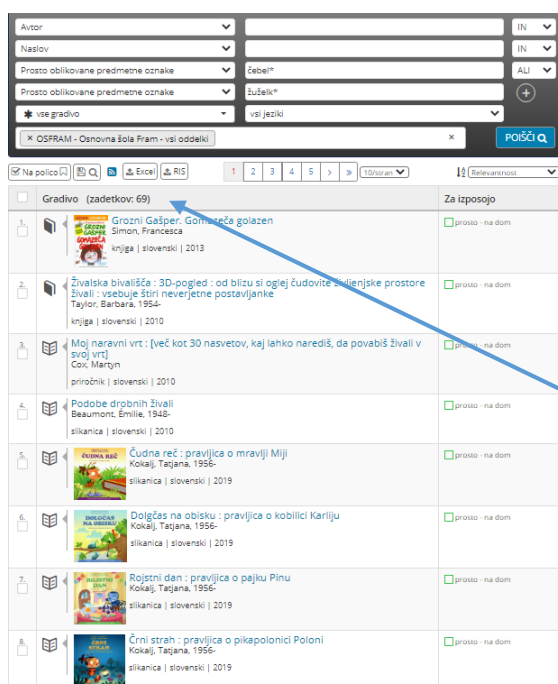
Avtor | IN
Naslov | IN
Prosto oblikovane predmetne oznake | čebel* | ALI
Prosto oblikovane predmetne oznake | žuželk* | IN
vse gradivo | vsi jeziki
× OSFRAM - Osnovna šola Fram - vsi oddelki ×
POIŠČI

Na polico | Excel | RIS | 1 2 3 4 5 > » | 10/stran | Relevantnost

| | Gradivo (zadetkov: 69) | Za izposojo |
|---|---|---|
| 1. | Grozni Gašper. Gomazeča golazen<br>Simon, Francesca<br>knjiga \| slovenski \| 2013 | prosto - na dom |
| 2. | Živalska bivališča : 3D-pogled : od blizu si oglej čudovite življenjske prostore živali : vsebuje štiri neverjetne postavljanke<br>Taylor, Barbara, 1954-<br>knjiga \| slovenski \| 2010 | prosto - na dom |
| 3. | Moj naravni vrt : [več kot 30 nasvetov, kaj lahko narediš, da povabiš živali v svoj vrt]<br>Cox, Martyn<br>priročnik \| slovenski \| 2010 | prosto - na dom |
| 4. | Podobe drobnih živali<br>Beaumont, Émilie, 1948-<br>slikanica \| slovenski \| 2010 | prosto - na dom |
| 5. | Čudna reč : pravljica o mravlji Miji<br>Kokalj, Tatjana, 1956-<br>slikanica \| slovenski \| 2019 | prosto - na dom |
| 6. | Dolgčas na obisku : pravljica o kobilici Karliju<br>Kokalj, Tatjana, 1956-<br>slikanica \| slovenski \| 2019 | prosto - na dom |
| 7. | Rojstni dan : pravljica o pajku Pinu<br>Kokalj, Tatjana, 1956-<br>slikanica \| slovenski \| 2019 | prosto - na dom |
| 8. | Črni strah : pravljica o pikapolonici Poloni<br>Kokalj, Tatjana, 1956-<br>slikanica \| slovenski \| 2019 | prosto - na dom |